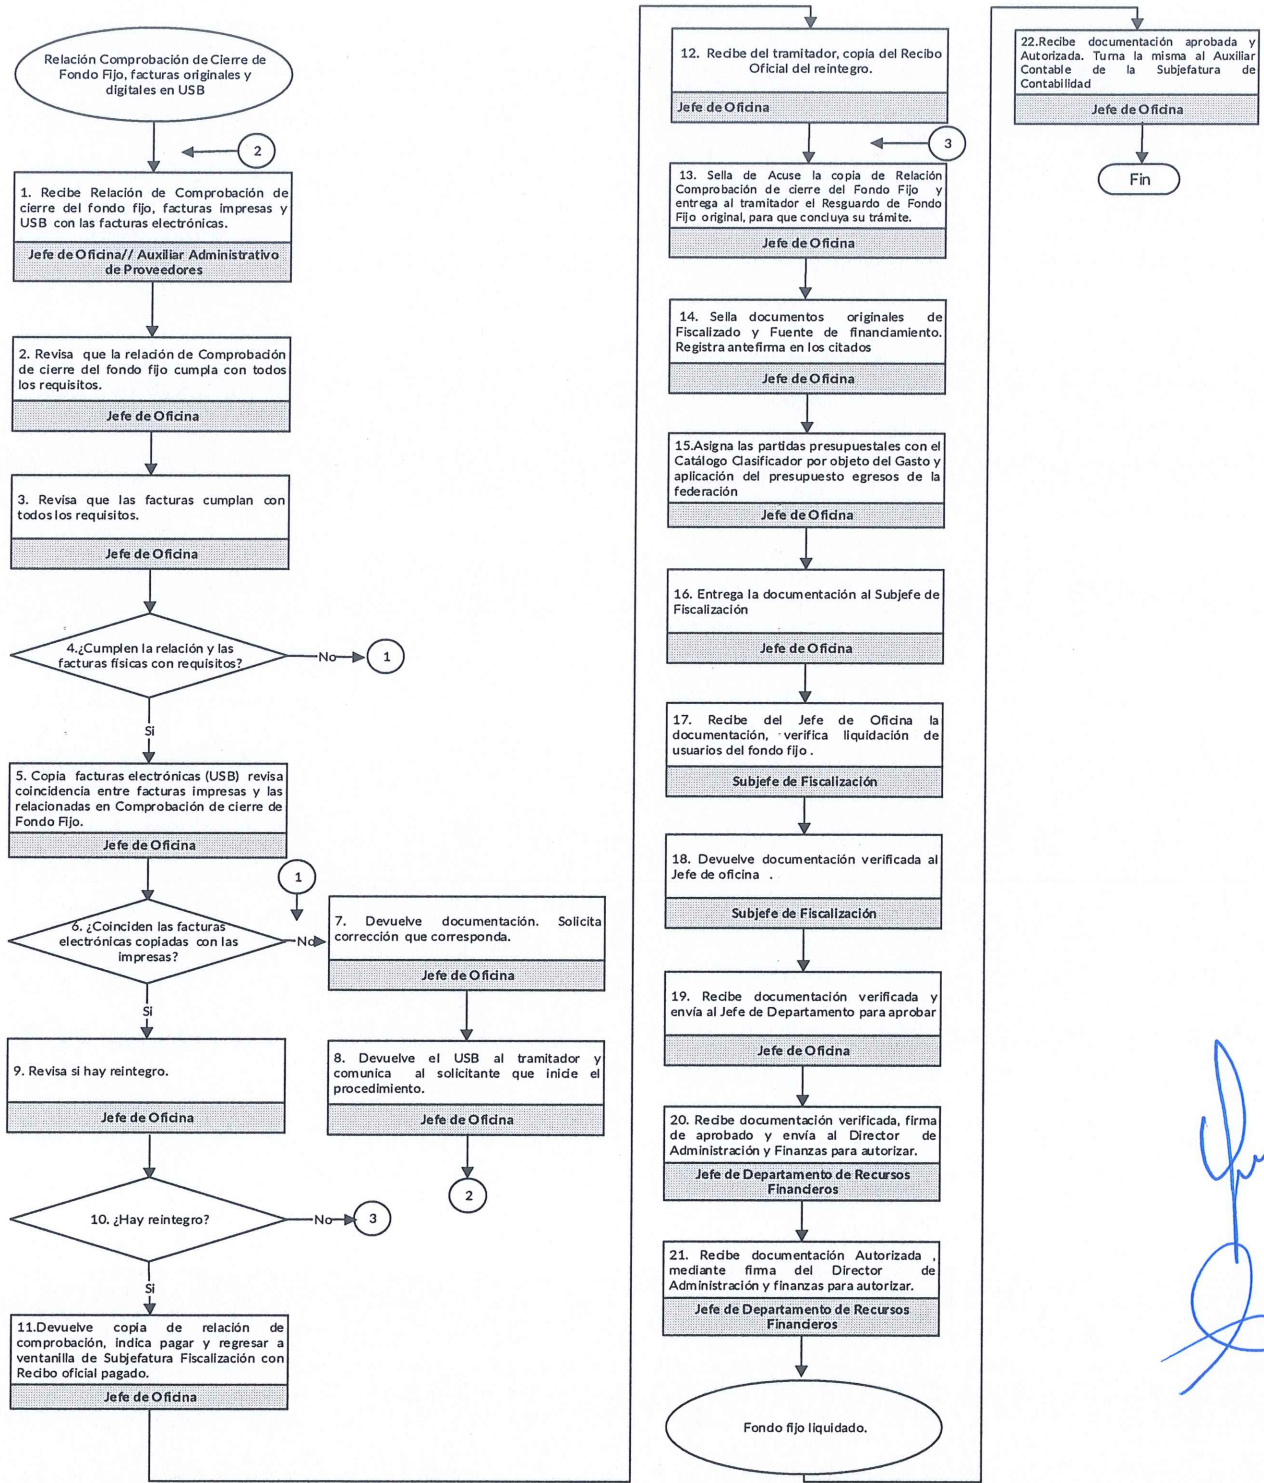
Relación Comprobación de Cierre de Fondo Fijo, facturas originales y digitales en USB

2

1. Recibe Relación de Comprobación de cierre del fondo fijo, facturas impresas y USB con las facturas electrónicas.

Jefe de Oficina// Auxiliar Administrativo de Proveedores

2. Revisa que la relación de Comprobación de cierre del fondo fijo cumpla con todos los requisitos.

Jefe de Oficina

3. Revisa que las facturas cumplan con todos los requisitos.

Jefe de Oficina

4.¿Cumplen la relación y las facturas físicas con requisitos?

No

1

Si

5. Copia facturas electrónicas (USB) revisa coincidencia entre facturas impresas y las relacionadas en Comprobación de cierre de Fondo Fijo.

Jefe de Oficina

1

6. ¿Coinciden las facturas electrónicas copiadas con las impresas?

No

7. Devuelve documentación. Solicita corrección que corresponda.

Jefe de Oficina

8. Devuelve el USB al tramitador y comunica al solicitante que inicie el procedimiento.

Jefe de Oficina

2

Si

9. Revisa si hay reintegro.

Jefe de Oficina

10. ¿Hay reintegro?

No

3

Si

11.Devuelve copia de relación de comprobación, indica pagar y regresar a ventanilla de Subjefatura Fiscalización con Recibo oficial pagado.

Jefe de Oficina

12. Recibe del tramitador, copia del Recibo Oficial del reintegro.

Jefe de Oficina

3

13. Sella de Acuse la copia de Relación Comprobación de cierre del Fondo Fijo y entrega al tramitador el Resguardo de Fondo Fijo original, para que concluya su trámite.

Jefe de Oficina

14. Sella documentos originales de Fiscalizado y Fuente de financiamiento. Registra antefirma en los citados

Jefe de Oficina

15.Asigna las partidas presupuestales con el Catálogo Clasificador por objeto del Gasto y aplicación del presupuesto egresos de la federación

Jefe de Oficina

16. Entrega la documentación al Subjefe de Fiscalización

Jefe de Oficina

17. Recibe del Jefe de Oficina la documentación, verifica liquidación de usuarios del fondo fijo .

Subjefe de Fiscalización

18. Devuelve documentación verificada al Jefe de oficina .

Subjefe de Fiscalización

19. Recibe documentación verificada y envía al Jefe de Departamento para aprobar

Jefe de Oficina

20. Recibe documentación verificada, firma de aprobado y envía al Director de Administración y Finanzas para autorizar.

Jefe de Departamento de Recursos Financieros

21. Recibe documentación Autorizada , mediante firma del Director de Administración y finanzas para autorizar.

Jefe de Departamento de Recursos Financieros

Fondo fijo liquidado.

22.Recibe documentación aprobada y Autorizada. Turna la misma al Auxiliar Contable de la Subjefatura de Contabilidad

Jefe de Oficina

Fin